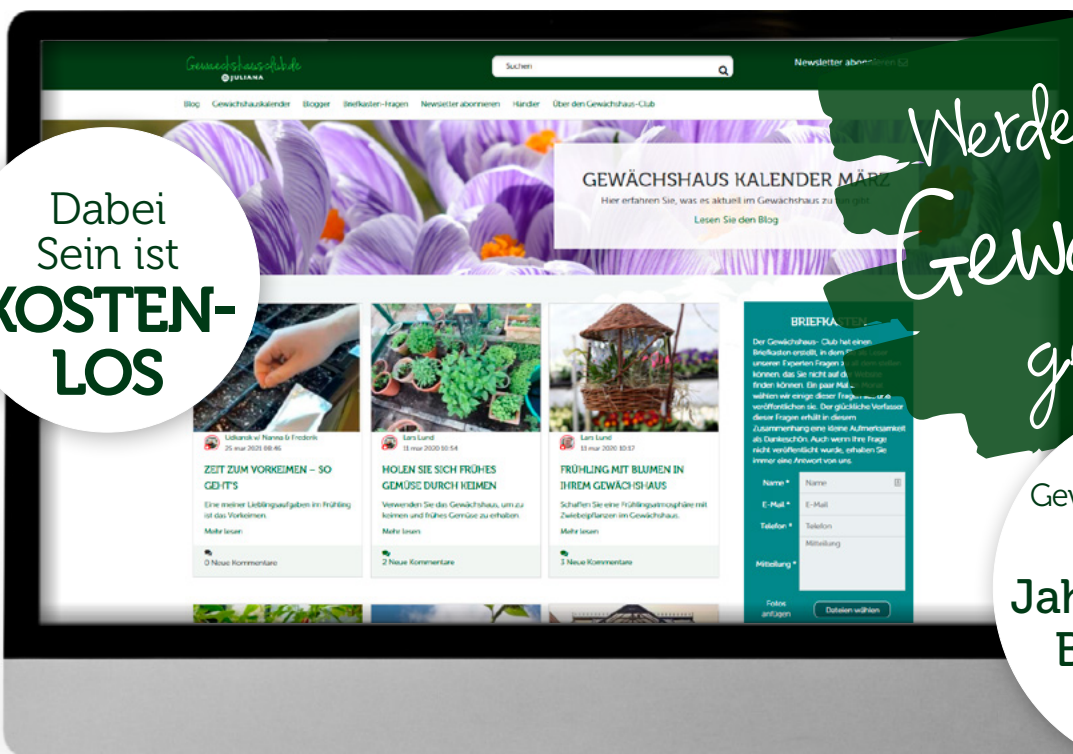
Gewächshausclub.de
JULIANA

Suchen

Newsletter abon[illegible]

Blog Gewächshauskalender Blogger Briefkaster-Fragen Newsletter abonnieren Händler Über den Gewächshaus-Club

Werde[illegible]
Gew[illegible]
g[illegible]

GEWÄCHSHAUS KALENDER MÄRZ
Hier erfahren Sie, was es aktuell im Gewächshaus zu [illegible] gibt
Lesen Sie den Blog

Dabei Sein ist KOSTEN-LOS

Udkanske w/ Nanna & Frederik
25 mar 2021 08:46

ZEIT ZUM VORKEIMEN – SO GEHT'S

Eine meiner Lieblingsaufgaben im Frühling ist das Vorkeimen.

Mehr lesen

0 Neue Kommentare

Lars Lund
11 mar 2020 10:54

HOLEN SIE SICH FRÜHES GEMÜSE DURCH KEIMEN

Verwenden Sie das Gewächshaus, um zu keimen und frühes Gemüse zu erhalten.

Mehr lesen

2 Neue Kommentare

Lars Lund
11 mar 2020 10:17

FRÜHLING MIT BLUMEN IN IHREM GEWÄCHSHAUS

Schaffen Sie eine Frühlingsatmosphäre mit Zwiebelpflanzen im Gewächshaus.

Mehr lesen

3 Neue Kommentare

BRIEFKASTEN

Der Gewächshaus- Club hat einen Briefkasten erstellt, in dem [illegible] unseren Experten Fragen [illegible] können, das Sie nicht auf d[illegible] finden können. Ein paar Mal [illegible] wählen wir einige dieser Fragen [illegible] veröffentlichen sie. Der glückliche Verfasser dieser Fragen erhält in diesem Zusammenhang eine kleine Aufmerksamkeit als Dankeschön. Auch wenn Ihre Frage nicht veröffentlicht wurde, erhalten Sie immer eine Antwort von uns.

Name * Name
E-Mail * E-Mail
Telefon * Telefon
Mitteilung * Mitteilung
Fotos anfügen Dateien wählen

Gew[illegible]
Jah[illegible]
E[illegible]